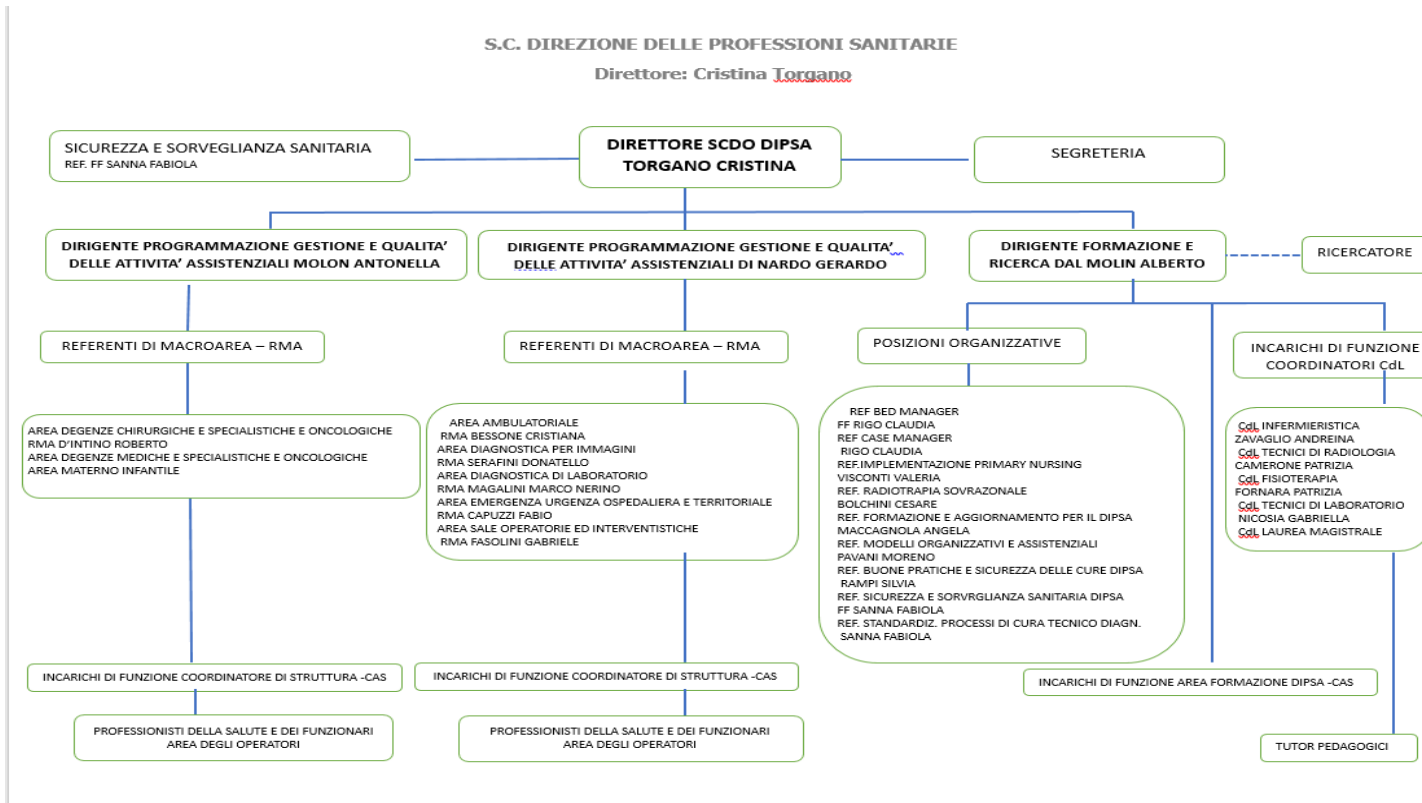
S.C. DIREZIONE DELLE PROFESSIONI SANITARIE

Direttore: Cristina Torgano

SICUREZZA E SORVEGLIANZA SANITARIA
REF. FF SANNA FABIOLA

DIRETTORE SCDO DIPSA
TORGANO CRISTINA

SEGRETERIA

DIRIGENTE PROGRAMMAZIONE GESTIONE E QUALITA' DELLE ATTIVITA' ASSISTENZIALI MOLON ANTONELLA

DIRIGENTE PROGRAMMAZIONE GESTIONE E QUALITA' DELLE ATTIVITA' ASSISTENZIALI DI NARDO GERARDO

DIRIGENTE FORMAZIONE E RICERCA DAL MOLIN ALBERTO

RICERCATORE

REFERENTI DI MACROAREA – RMA

REFERENTI DI MACROAREA – RMA

POSIZIONI ORGANIZZATIVE

INCARICHI DI FUNZIONE COORDINATORI CdL

AREA DEGENZE CHIRURGICHE E SPECIALISTICHE E ONCOLOGICHE
RMA D'INTINO ROBERTO
AREA DEGENZE MEDICHE E SPECIALISTICHE E ONCOLOGICHE
AREA MATERNO INFANTILE

AREA AMBULATORIALE
RMA BESSONE CRISTIANA
AREA DIAGNOSTICA PER IMMAGINI
RMA SERAFINI DONATELLO
AREA DIAGNOSTICA DI LABORATORIO
RMA MAGALINI MARCO NERINO
AREA EMERGENZA URGENZA OSPEDALIERA E TERRITORIALE
RMA CAPUZZI FABIO
AREA SALE OPERATORIE ED INTERVENTISTICHE
RMA FASOLINI GABRIELE

REF BED MANAGER
FF RIGO CLAUDIA
REF CASE MANAGER
RIGO CLAUDIA
REF.IMPLEMENTAZIONE PRIMARY NURSING
VISCONTI VALERIA
REF. RADIOTRAPIA SOVRAZONALE
BOLCHINI CESARE
REF. FORMAZIONE E AGGIORNAMENTO PER IL DIPSA
MACCAGNOLA ANGELA
REF. MODELLI ORGANIZZATIVI E ASSISTENZIALI
PAVANI MORENO
REF. BUONE PRATICHE E SICUREZZA DELLE CURE DIPSA
RAMPI SILVIA
REF. SICUREZZA E SORVRGLIANZA SANITARIA DIPSA
FF SANNA FABIOLA
REF. STANDARDIZ. PROCESSI DI CURA TECNICO DIAGN.
SANNA FABIOLA

CdL INFERMIERISTICA
ZAVAGLIO ANDREINA
CdL TECNICI DI RADIOLOGIA
CAMERONE PATRIZIA
CdL FISIOTERAPIA
FORNARA PATRIZIA
CdL TECNICI DI LABORATORIO
NICOSIA GABRIELLA
CdL LAUREA MAGISTRALE

INCARICHI DI FUNZIONE COORDINATORE DI STRUTTURA -CAS

INCARICHI DI FUNZIONE COORDINATORE DI STRUTTURA -CAS

INCARICHI DI FUNZIONE AREA FORMAZIONE DIPSA -CAS

PROFESSIONISTI DELLA SALUTE E DEI FUNZIONARI AREA DEGLI OPERATORI

PROFESSIONISTI DELLA SALUTE E DEI FUNZIONARI AREA DEGLI OPERATORI

TUTOR PEDAGOGICI